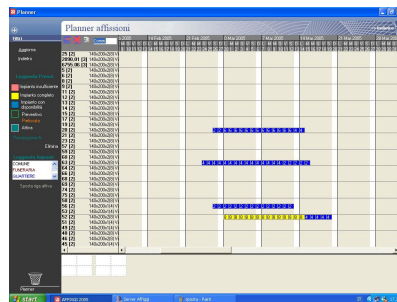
Planner

Planner affissioni

Aggiorna

Impianto esaurito

Impianto completo

Impianto con disponibilità

Prenotato

Prefissato

Affisso

Elimina

COMUNE

FUNERARIA

QUARTIERI

25 (2) 140x200x200 V
200M,00 (2) 140x200x200 V
6795,00 (2) 140x200x200 V
6 (2) 140x200x200 V
5 (2) 140x200x200 V
6 (2) 140x200x200 V
8 (2) 140x200x200 V
11 (2) 140x200x200 V
12 (2) 140x200x200 V
13 (2) 140x200x200 V
14 (2) 140x200x200 V
15 (2) 140x200x200 V
17 (2) 140x200x200 V
19 (2) 140x200x200 V
20 (2) 140x200x200 V
21 (2) 140x200x200 V
23 (2) 140x200x200 V
57 (2) 140x200x200 V
58 (2) 140x200x200 V
60 (2) 140x200x200 V
63 (2) 140x200x200 V
64 (2) 140x200x200 V
66 (2) 140x200x200 V
68 (2) 140x200x200 V
65 (2) 140x200x200 V
74 (2) 140x200x200 V
75 (2) 140x200x200 V
58 (2) 140x200x200 V
50 (2) 140x200x200 V
53 (2) 140x200x200 V
52 (2) 140x200x200 V
51 (2) 140x200x200 V
49 (2) 140x200x200 V
48 (2) 140x200x200 V
46 (2) 140x200x200 V
45 (2) 140x200x200 V

start